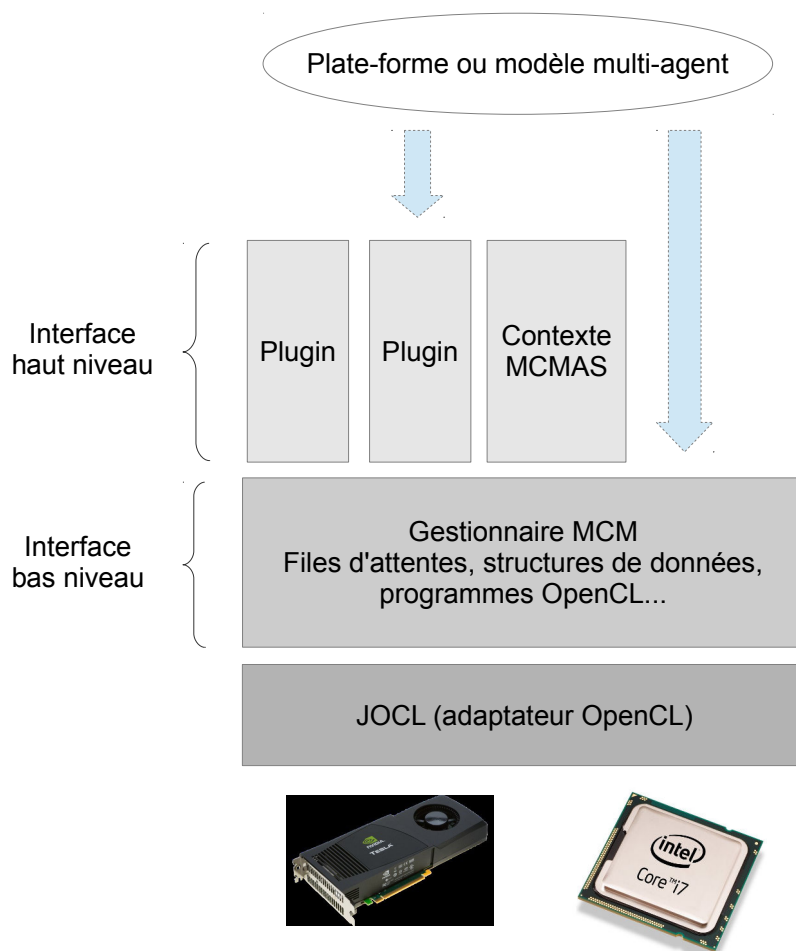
Plate-forme ou modèle multi-agent

Interface haut niveau

Plugin

Plugin

Contexte MCMAS

Interface bas niveau

Gestionnaire MCM
Files d'attentes, structures de données, programmes OpenCL...

JOCL (adaptateur OpenCL)

TESLA

intel
Core i7